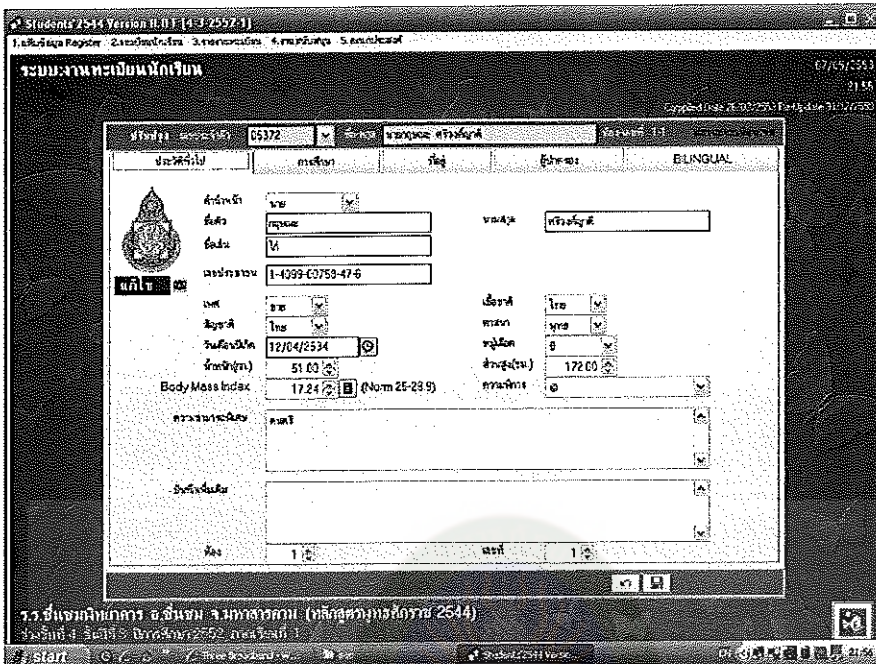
Students 2544 Version II.0.1 [4-3-2557-1]

1.แฟ้มข้อมูล Register 2.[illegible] 3.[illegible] 4.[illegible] 5.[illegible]

ระบบงานทะเบียนนักเรียน

07/05/2553
21:56

Copyright Date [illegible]

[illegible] 05372 ชื่อ-สกุล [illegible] ห้องเรียนที่ 1/1

ประวัติทั่วไป | การศึกษา | ที่อยู่ | ผู้ปกครอง | BILINGUAL

คำนำหน้า นาย
ชื่อตัว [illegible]
ชื่อเล่น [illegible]
เลขประจำตัว 1-4099-00759-47-6
นามสกุล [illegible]

เพศ ชาย
สัญชาติ ไทย
วันเดือนปีเกิด 12/04/2534
น้ำหนัก(กก.) 51.00
Body Mass Index 17.24 (Norm 25-29.9)
เชื้อชาติ ไทย
ศาสนา พุทธ
หมู่เลือด B
ส่วนสูง(ซม.) 172.00
ความพิการ 0

แก้ไข

ความสามารถพิเศษ ดนตรี

บันทึกเพิ่มเติม

ห้อง 1
เลขที่ 1

ร.ร.ชื่นชมพิทยาคาร อ.ชื่นชม จ.มหาสารคาม (หลักสูตรแกนกลาง 2544)
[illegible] ปีการศึกษา 2552 ภาคเรียนที่ 1

start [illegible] Students 2544 Versi... 21:56